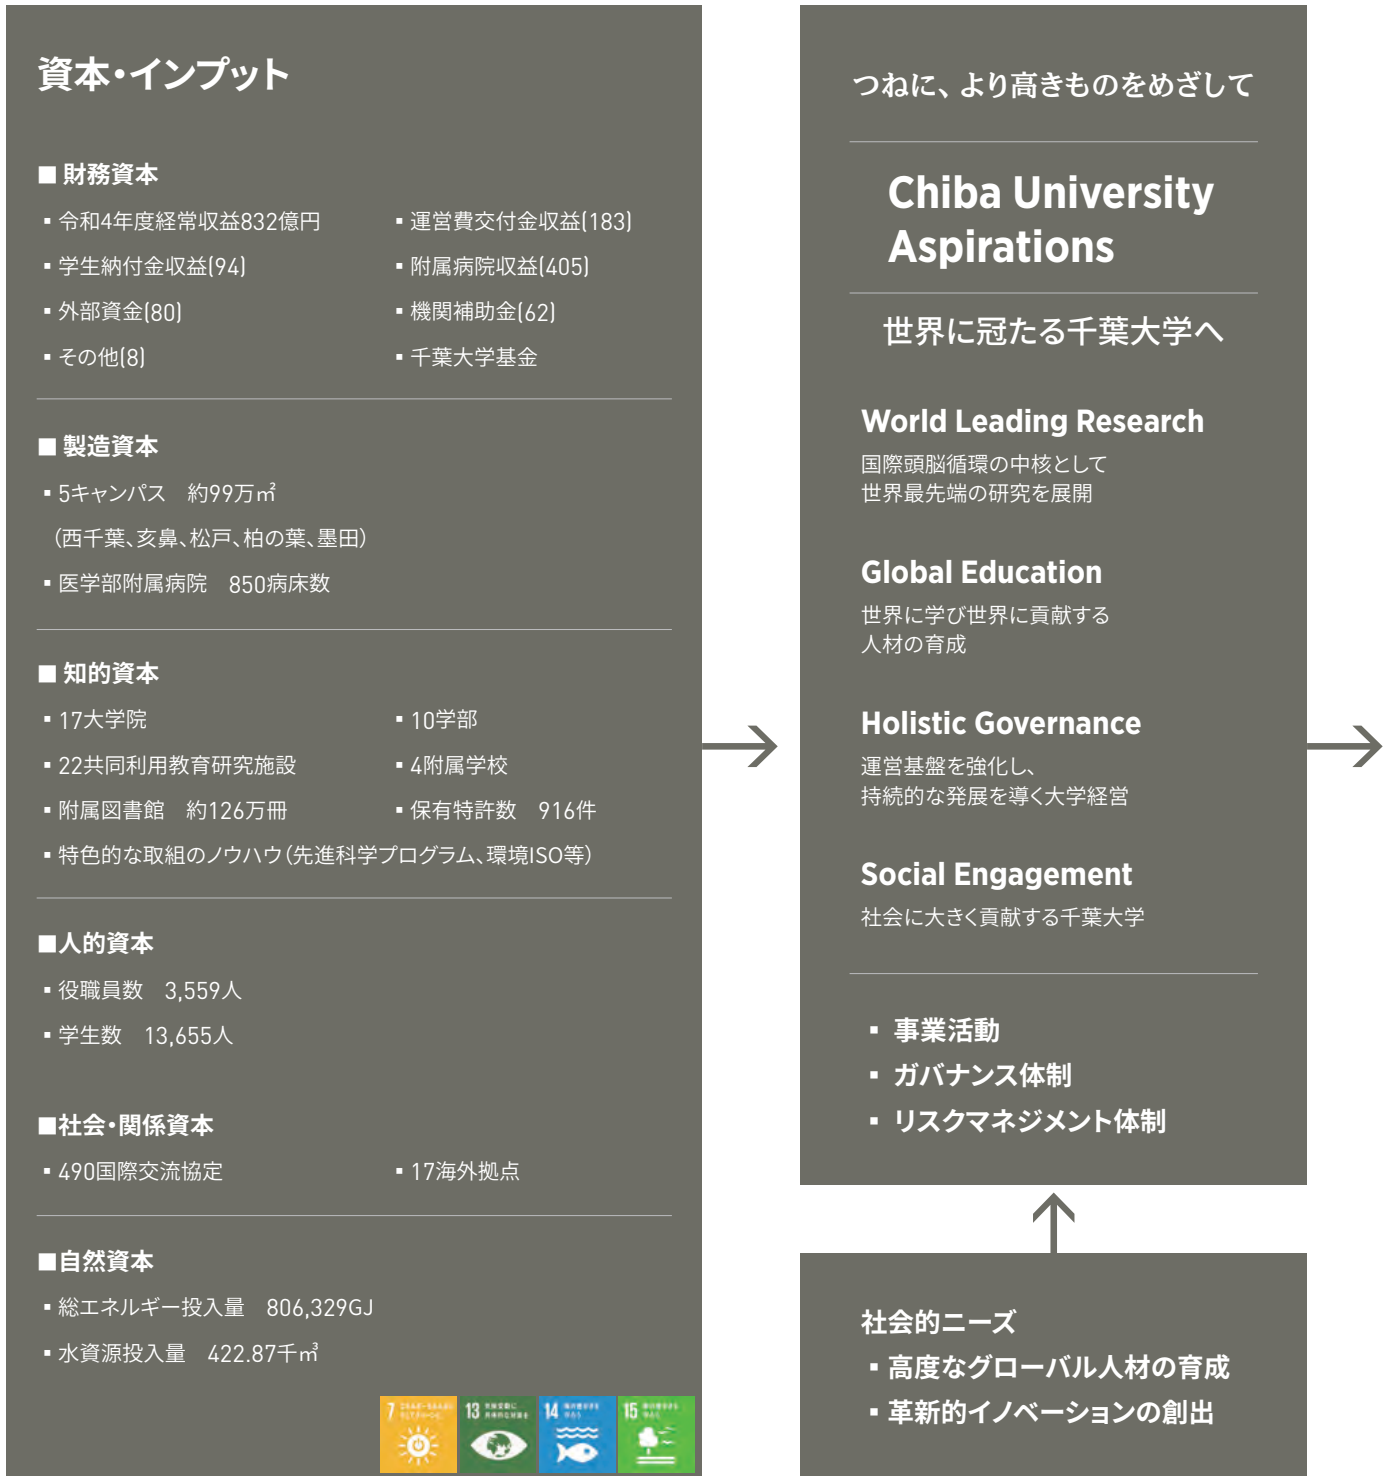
資本・インプット

■ 財務資本

- 令和4年度経常収益832億円
- 運営費交付金収益(183)
- 学生納付金収益(94)
- 附属病院収益(405)
- 外部資金(80)
- 機関補助金(62)
- その他(8)
- 千葉大学基金

■ 製造資本

- 5キャンパス　約99万㎡
(西千葉、亥鼻、松戸、柏の葉、墨田)
- 医学部附属病院　850病床数

■ 知的資本

- 17大学院
- 10学部
- 22共同利用教育研究施設
- 4附属学校
- 附属図書館　約126万冊
- 保有特許数　916件
- 特色的な取組のノウハウ(先進科学プログラム、環境ISO等)

■人的資本

- 役職員数　3,559人
- 学生数　13,655人

■社会・関係資本

- 490国際交流協定
- 17海外拠点

■自然資本

- 総エネルギー投入量　806,329GJ
- 水資源投入量　422.87千㎥

7 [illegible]
13 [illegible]
14 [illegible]
15 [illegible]

つねに、より高きものをめざして

Chiba University Aspirations

世界に冠たる千葉大学へ

World Leading Research
国際頭脳循環の中核として
世界最先端の研究を展開

Global Education
世界に学び世界に貢献する
人材の育成

Holistic Governance
運営基盤を強化し、
持続的な発展を導く大学経営

Social Engagement
社会に大きく貢献する千葉大学

- 事業活動
- ガバナンス体制
- リスクマネジメント体制

社会的ニーズ
- 高度なグローバル人材の育成
- 革新的イノベーションの創出